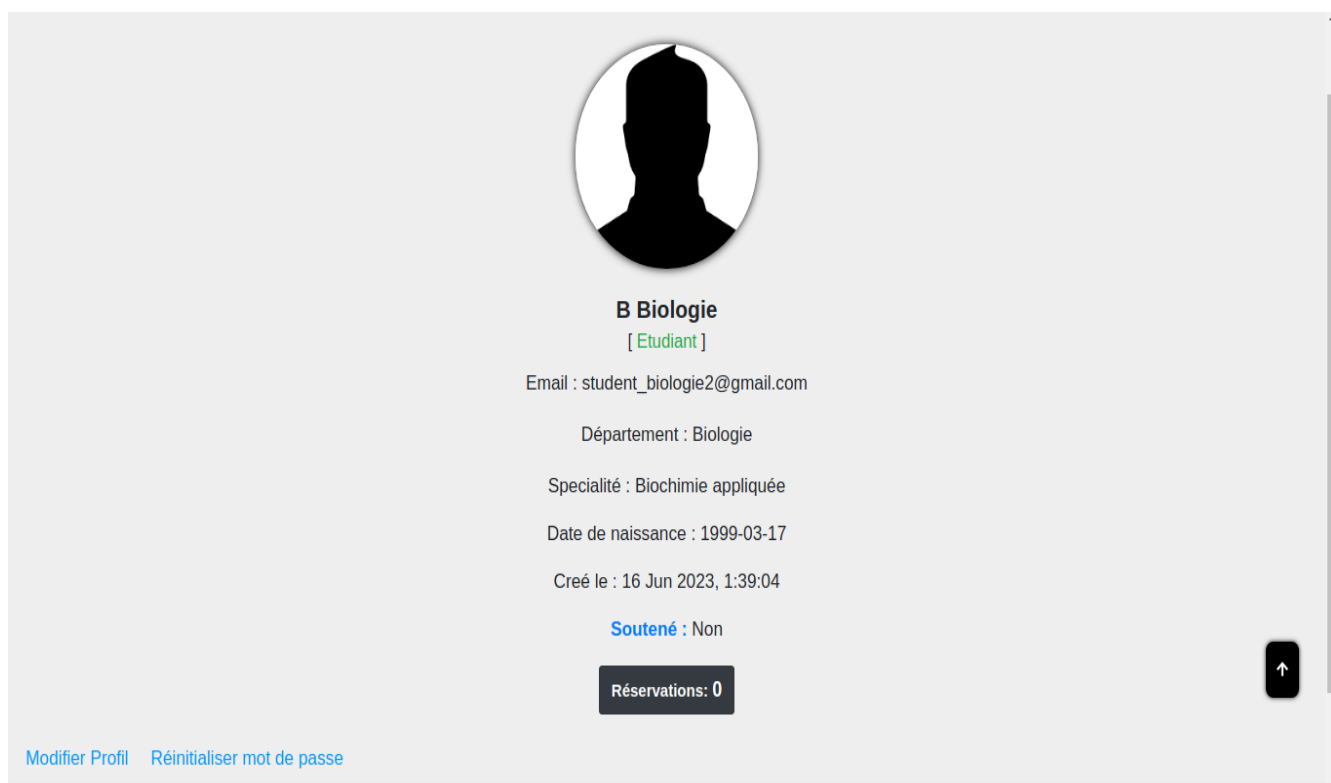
B Biologie

[ Etudiant ]

Email : student_biologie2@gmail.com

Département : Biologie

Specialité : Biochimie appliquée

Date de naissance : 1999-03-17

Creé le : 16 Jun 2023, 1:39:04

Soutené : Non

Réservations: 0

↑

Modifier Profil Réinitialiser mot de passe